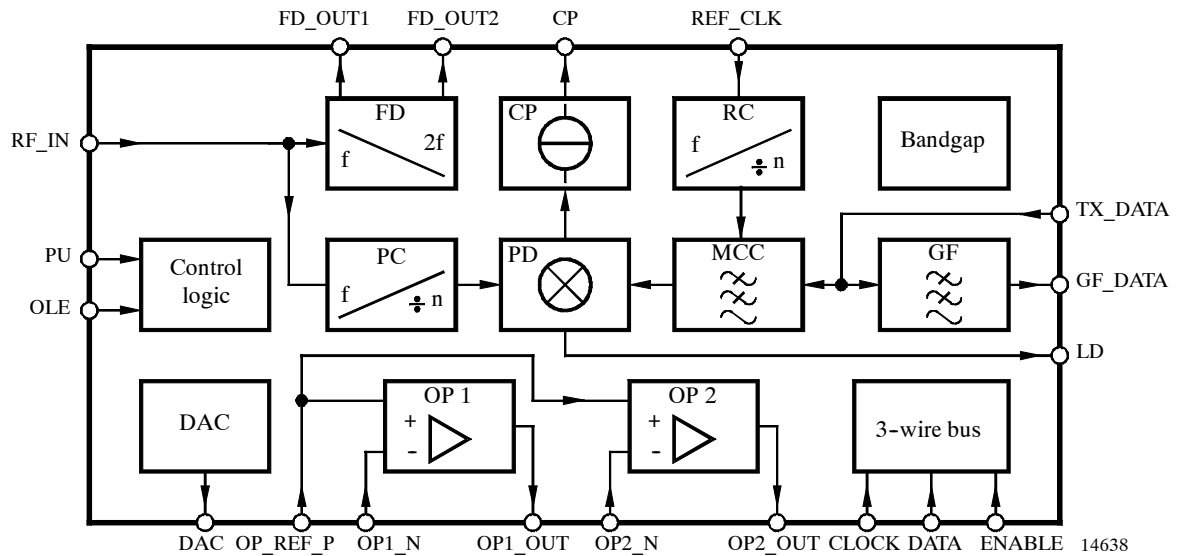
FD_OUT1 FD_OUT2 CP REF_CLK

RF_IN

FD
f 2f

CP

RC
f ÷ n

Bandgap

TX_DATA

PU
OLE

Control logic

PC
f ÷ n

PD

MCC

GF

GF_DATA

LD

DAC

OP 1
+
-

OP 2
+
-

3-wire bus

DAC OP_REF_P OP1_N OP1_OUT OP2_N OP2_OUT CLOCK DATA ENABLE 14638